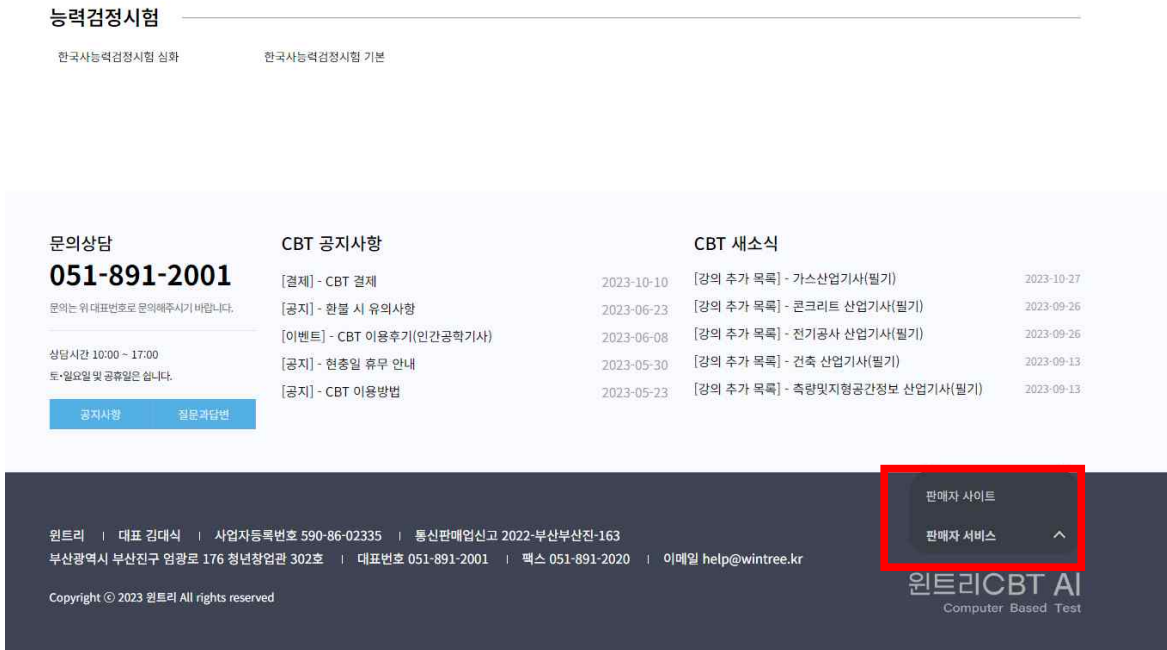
능력검정시험

한국사능력검정시험 심화 한국사능력검정시험 기본

문의상담

051-891-2001

문의는 위 대표번호로 문의해주시기 바랍니다.

상담시간 10:00 ~ 17:00
토·일요일 및 공휴일은 쉽니다.

공지사항 질문과답변

CBT 공지사항

[결제] - CBT 결제 2023-10-10
[공지] - 환불 시 유의사항 2023-06-23
[이벤트] - CBT 이용후기(인간공학기사) 2023-06-08
[공지] - 현충일 휴무 안내 2023-05-30
[공지] - CBT 이용방법 2023-05-23

CBT 새소식

[강의 추가 목록] - 가스산업기사(필기) 2023-10-27
[강의 추가 목록] - 콘크리트 산업기사(필기) 2023-09-26
[강의 추가 목록] - 전기공사 산업기사(필기) 2023-09-26
[강의 추가 목록] - 건축 산업기사(필기) 2023-09-13
[강의 추가 목록] - 측량및지형공간정보 산업기사(필기) 2023-09-13

판매자 사이트
판매자 서비스

윈트리 | 대표 김대식 | 사업자등록번호 590-86-02335 | 통신판매업신고 2022-부산부산진-163
부산광역시 부산진구 엄광로 176 청년창업관 302호 | 대표번호 051-891-2001 | 팩스 051-891-2020 | 이메일 help@wintree.kr

Copyright ⓒ 2023 윈트리 All rights reserved

윈트리CBT AI
Computer Based Test